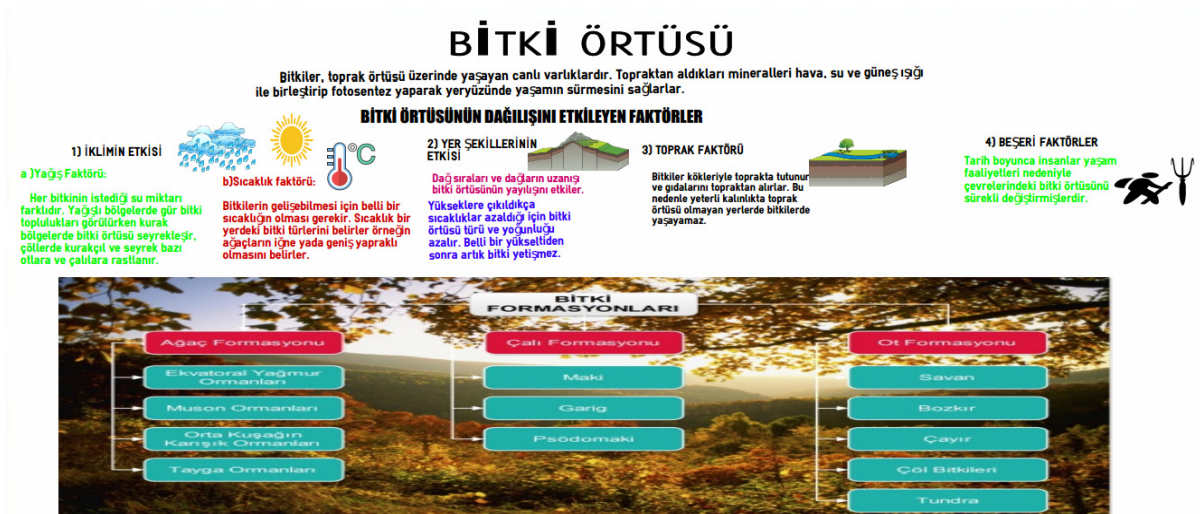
BİTKİ ÖRTÜSÜ

Bitkiler, toprak örtüsü üzerinde yaşayan canlı varlıklardır. Topraktan aldıkları mineralleri hava, su ve güneş ışığı ile birleştirip fotosentez yaparak yeryüzünde yaşamın sürmesini sağlarlar.

BİTKİ ÖRTÜSÜNÜN DAĞILIŞINI ETKİLEYEN FAKTÖRLER

1) İKLİMİN ETKİSİ

°C

a )Yağış Faktörü:

Her bitkinin istediği su miktarı farklıdır. Yağışlı bölgelerde gür bitki toplulukları görülürken kurak bölgelerde bitki örtüsü seyrekleşir, çöllerde kurakçıl ve seyrek bazı otlara ve çalılara rastlanır.

b)Sıcaklık faktörü:

Bitkilerin gelişebilmesi için belli bir sıcaklığın olması gerekir. Sıcaklık bir yerdeki bitki türlerini belirler örneğin ağaçların iğne yada geniş yapraklı olmasını belirler.

2) YER ŞEKİLLERİNİN ETKİSİ

Dağ sıraları ve dağların uzanışı bitki örtüsünün yayılışını etkiler.

Yükseklere çıkıldıkça sıcaklıklar azaldığı için bitki örtüsü türü ve yoğunluğu azalır. Belli bir yükseltiden sonra artık bitki yetişmez.

3) TOPRAK FAKTÖRÜ

Bitkiler kökleriyle toprakta tutunur ve gıdalarını topraktan alırlar. Bu nedenle yeterli kalınlıkta toprak örtüsü olmayan yerlerde bitkilerde yaşayamaz.

4) BEŞERİ FAKTÖRLER

Tarih boyunca insanlar yaşam faaliyetleri nedeniyle çevrelerindeki bitki örtüsünü sürekli değiştirmişlerdir.

BİTKİ FORMASYONLARI

Ağaç Formasyonu
Ekvatoral Yağmur Ormanları
Muson Ormanları
Orta Kuşağın Karışık Ormanları
Tayga Ormanları

Çalı Formasyonu
Maki
Garig
Psödomaki

Ot Formasyonu
Savan
Bozkır
Çayır
Çöl Bitkileri
Tundra